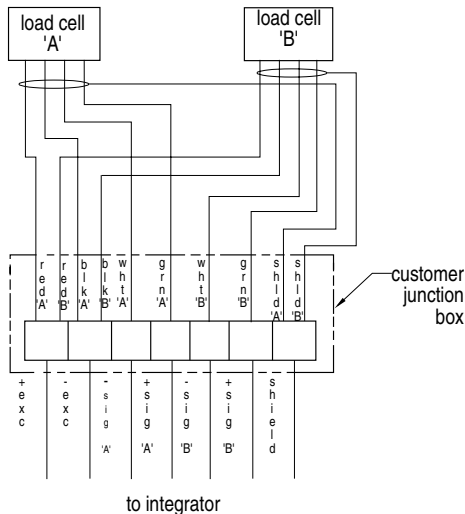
load cell 'A'

load cell 'B'

red 'A'

red 'B'

blk 'A'

blk 'B'

wht 'A'

grn 'A'

wht 'B'

grn 'B'

shld 'A'

shld 'B'

customer junction box

+exc

-exc

-sig 'A'

+sig 'A'

-sig 'B'

+sig 'B'

shield

to integrator